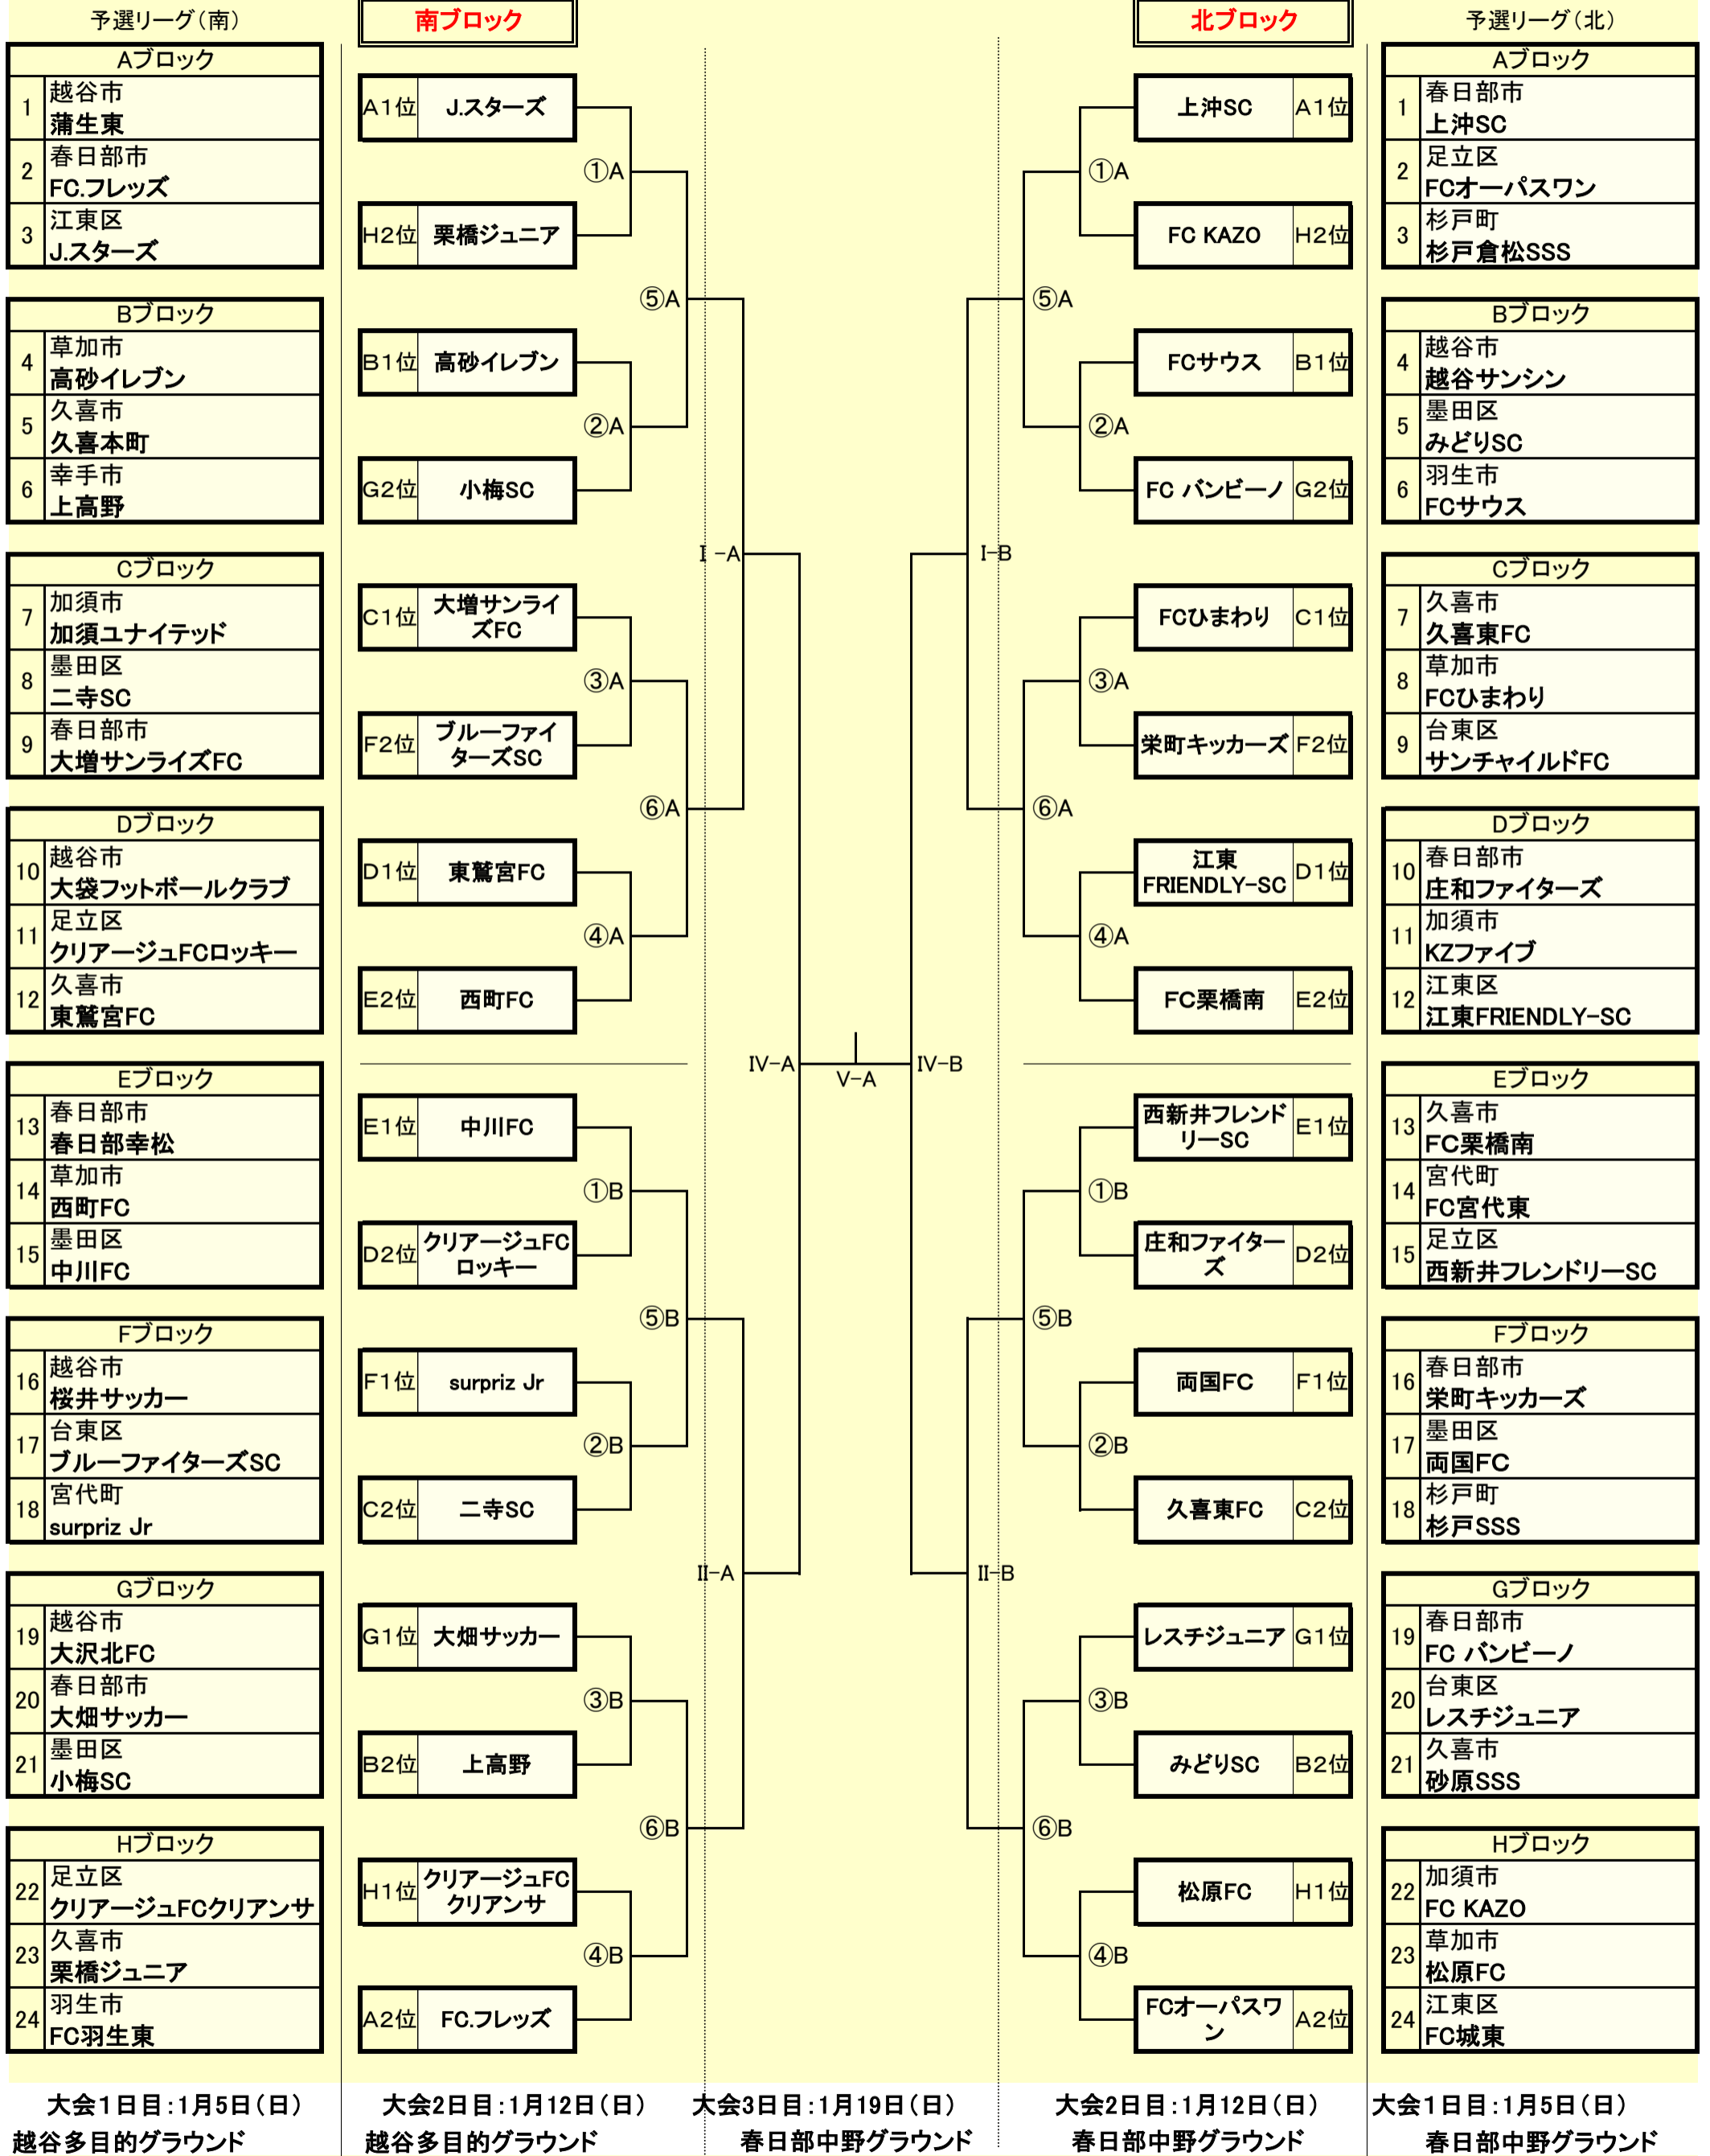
予選リーグ（南）

南ブロック

北ブロック

予選リーグ（北）

| Aブロック | |
|---|---|
| 1 | 越谷市 蒲生東 |
| 2 | 春日部市 FC.フレッズ |
| 3 | 江東区 J.スターズ |

| Bブロック | |
|---|---|
| 4 | 草加市 高砂イレブン |
| 5 | 久喜市 久喜本町 |
| 6 | 幸手市 上高野 |

| Cブロック | |
|---|---|
| 7 | 加須市 加須ユナイテッド |
| 8 | 墨田区 二寺SC |
| 9 | 春日部市 大増サンライズFC |

| Dブロック | |
|---|---|
| 10 | 越谷市 大袋フットボールクラブ |
| 11 | 足立区 クリアージュFCロッキー |
| 12 | 久喜市 東鷲宮FC |

| Eブロック | |
|---|---|
| 13 | 春日部市 春日部幸松 |
| 14 | 草加市 西町FC |
| 15 | 墨田区 中川FC |

| Fブロック | |
|---|---|
| 16 | 越谷市 桜井サッカー |
| 17 | 台東区 ブルーファイターズSC |
| 18 | 宮代町 surpriz Jr |

| Gブロック | |
|---|---|
| 19 | 越谷市 大沢北FC |
| 20 | 春日部市 大畑サッカー |
| 21 | 墨田区 小梅SC |

| Hブロック | |
|---|---|
| 22 | 足立区 クリアージュFCクリアンサ |
| 23 | 久喜市 栗橋ジュニア |
| 24 | 羽生市 FC羽生東 |

A1位 J.スターズ
H2位 栗橋ジュニア
①A
B1位 高砂イレブン
G2位 小梅SC
②A
⑤A
C1位 大増サンライズFC
F2位 ブルーファイターズSC
③A
D1位 東鷲宮FC
E2位 西町FC
④A
⑥A
I－A
E1位 中川FC
D2位 クリアージュFCロッキー
①B
F1位 surpriz Jr
C2位 二寺SC
②B
⑤B
G1位 大畑サッカー
B2位 上高野
③B
H1位 クリアージュFCクリアンサ
A2位 FC.フレッズ
④B
⑥B
II－A
IV－A
V－A
IV－B
I－B
II－B

上沖SC A1位
FC KAZO H2位
①A
FCサウス B1位
FC バンビーノ G2位
②A
⑤A
FCひまわり C1位
栄町キッカーズ F2位
③A
江東FRIENDLY-SC D1位
FC栗橋南 E2位
④A
⑥A
西新井フレンドリーSC E1位
庄和ファイターズ D2位
①B
両国FC F1位
久喜東FC C2位
②B
⑤B
レスチジュニア G1位
みどりSC B2位
③B
松原FC H1位
FCオーパスワン A2位
④B
⑥B

| Aブロック | |
|---|---|
| 1 | 春日部市 上沖SC |
| 2 | 足立区 FCオーパスワン |
| 3 | 杉戸町 杉戸倉松SSS |

| Bブロック | |
|---|---|
| 4 | 越谷市 越谷サンシン |
| 5 | 墨田区 みどりSC |
| 6 | 羽生市 FCサウス |

| Cブロック | |
|---|---|
| 7 | 久喜市 久喜東FC |
| 8 | 草加市 FCひまわり |
| 9 | 台東区 サンチャイルドFC |

| Dブロック | |
|---|---|
| 10 | 春日部市 庄和ファイターズ |
| 11 | 加須市 KZファイブ |
| 12 | 江東区 江東FRIENDLY-SC |

| Eブロック | |
|---|---|
| 13 | 久喜市 FC栗橋南 |
| 14 | 宮代町 FC宮代東 |
| 15 | 足立区 西新井フレンドリーSC |

| Fブロック | |
|---|---|
| 16 | 春日部市 栄町キッカーズ |
| 17 | 墨田区 両国FC |
| 18 | 杉戸町 杉戸SSS |

| Gブロック | |
|---|---|
| 19 | 春日部市 FC バンビーノ |
| 20 | 台東区 レスチジュニア |
| 21 | 久喜市 砂原SSS |

| Hブロック | |
|---|---|
| 22 | 加須市 FC KAZO |
| 23 | 草加市 松原FC |
| 24 | 江東区 FC城東 |

大会１日目：1月5日（日）
越谷多目的グラウンド

大会2日目：1月12日（日）
越谷多目的グラウンド

大会3日目：1月19日（日）
春日部中野グラウンド

大会2日目：1月12日（日）
春日部中野グラウンド

大会１日目：1月5日（日）
春日部中野グラウンド